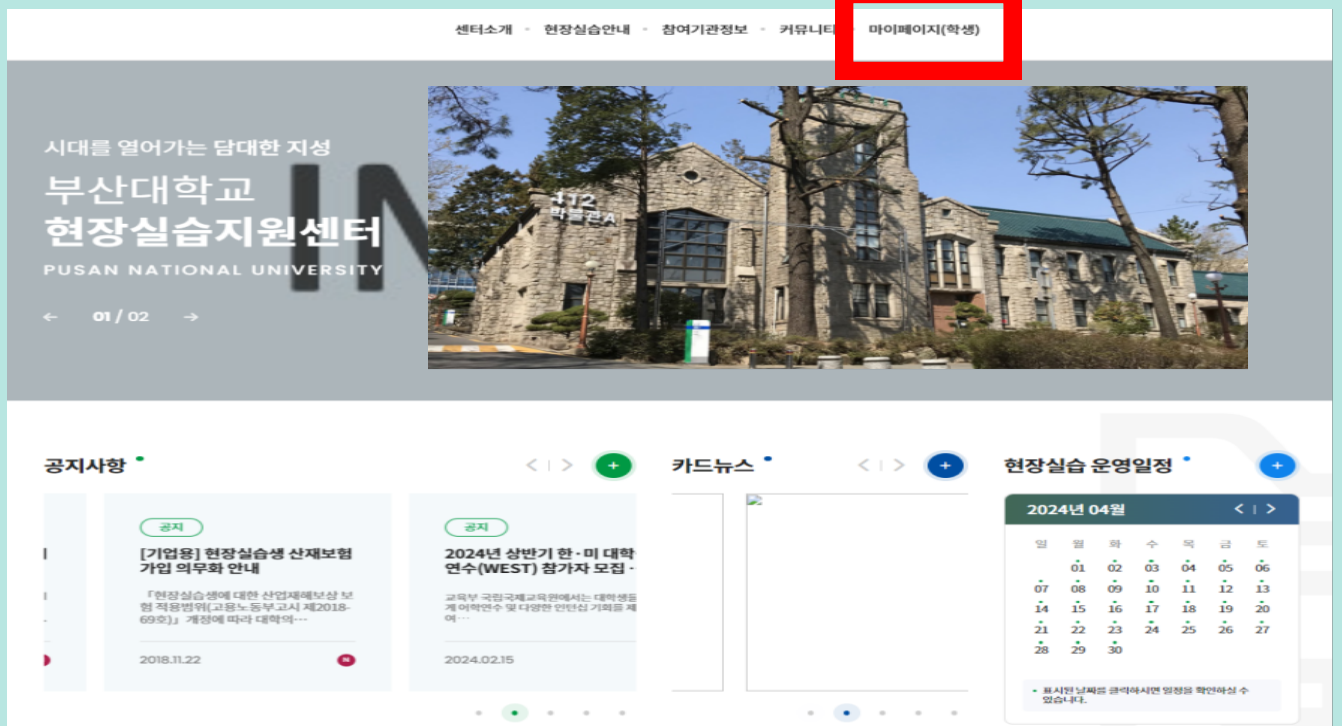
센터소개 · 현장실습안내 · 참여기관정보 · 커뮤니티 · 마이페이지(학생)

시대를 열어가는 담대한 지성
부산대학교
현장실습지원센터
PUSAN NATIONAL UNIVERSITY

01 / 02

412
박물관A

공지사항

공지
[기업용] 현장실습생 산재보험 가입 의무화 안내
「현장실습생에 대한 산업재해보상 보험 적용범위(고용노동부고시 제2018-69호)」 개정에 따라 대학의···
2018.11.22
N

공지
2024년 상반기 한-미 대학 연수(WEST) 참가자 모집
교육부 국립국제교육원에서는 대학생들 게 어학연수 및 다양한 인턴십 기회를 제 여···
2024.02.15

카드뉴스

현장실습 운영일정

2024년 04월

| 일 | 월 | 화 | 수 | 목 | 금 | 토 |
|---|---|---|---|---|---|---|
| | 01 | 02 | 03 | 04 | 05 | 06 |
| 07 | 08 | 09 | 10 | 11 | 12 | 13 |
| 14 | 15 | 16 | 17 | 18 | 19 | 20 |
| 21 | 22 | 23 | 24 | 25 | 26 | 27 |
| 28 | 29 | 30 | | | | |

표시된 날짜를 클릭하시면 일정을 확인하실 수 있습니다.